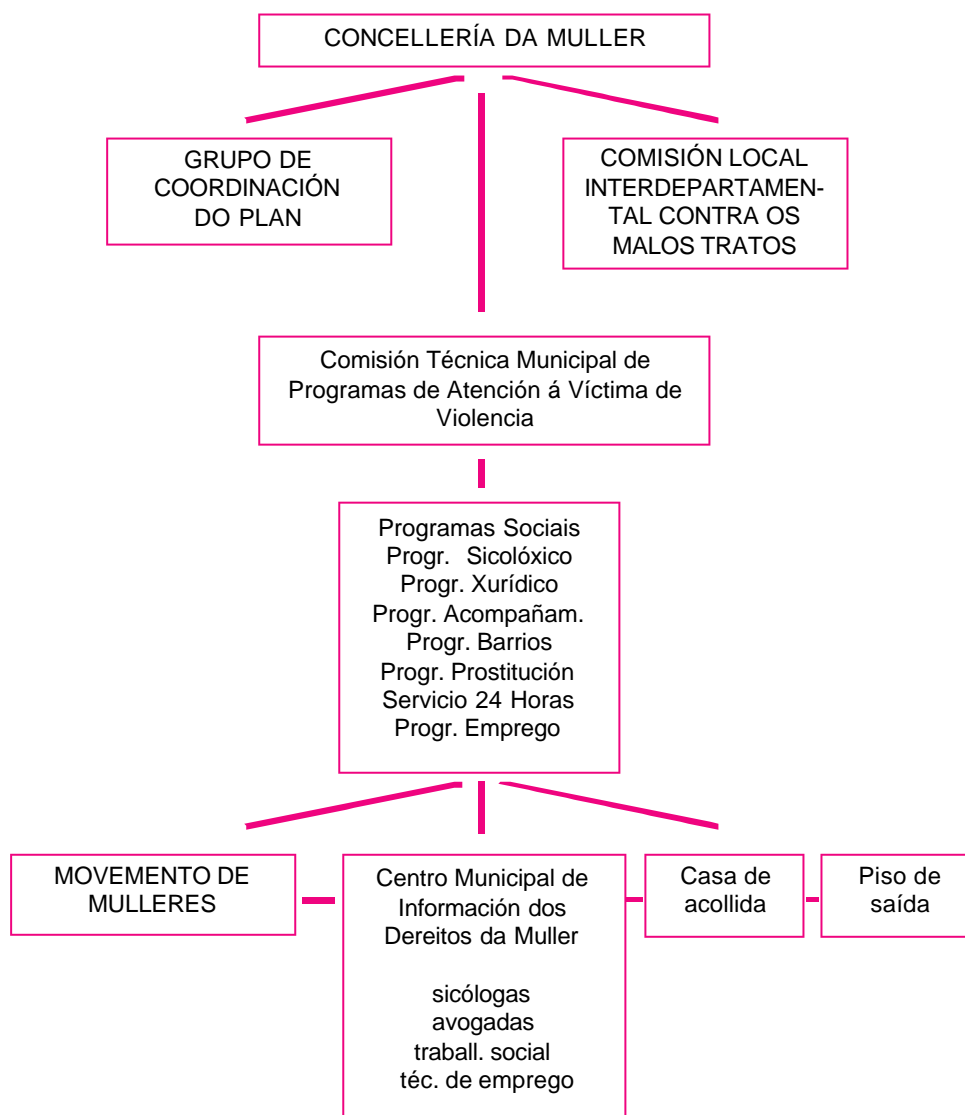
CONCELLERÍA DA MULLER

GRUPO DE COORDINACIÓN DO PLAN

COMISIÓN LOCAL INTERDEPARTAMENTAL CONTRA OS MALOS TRATOS

Comisión Técnica Municipal de Programas de Atención á Víctima de Violencia

Programas Sociais
Progr. Sicolóxico
Progr. Xurídico
Progr. Acompañam.
Progr. Barrios
Progr. Prostitución
Servicio 24 Horas
Progr. Emprego

MOVEMENTO DE MULLERES

Centro Municipal de Información dos Dereitos da Muller

sicólogas
avogadas
traball. social
téc. de emprego

Casa de acollida

Piso de saída